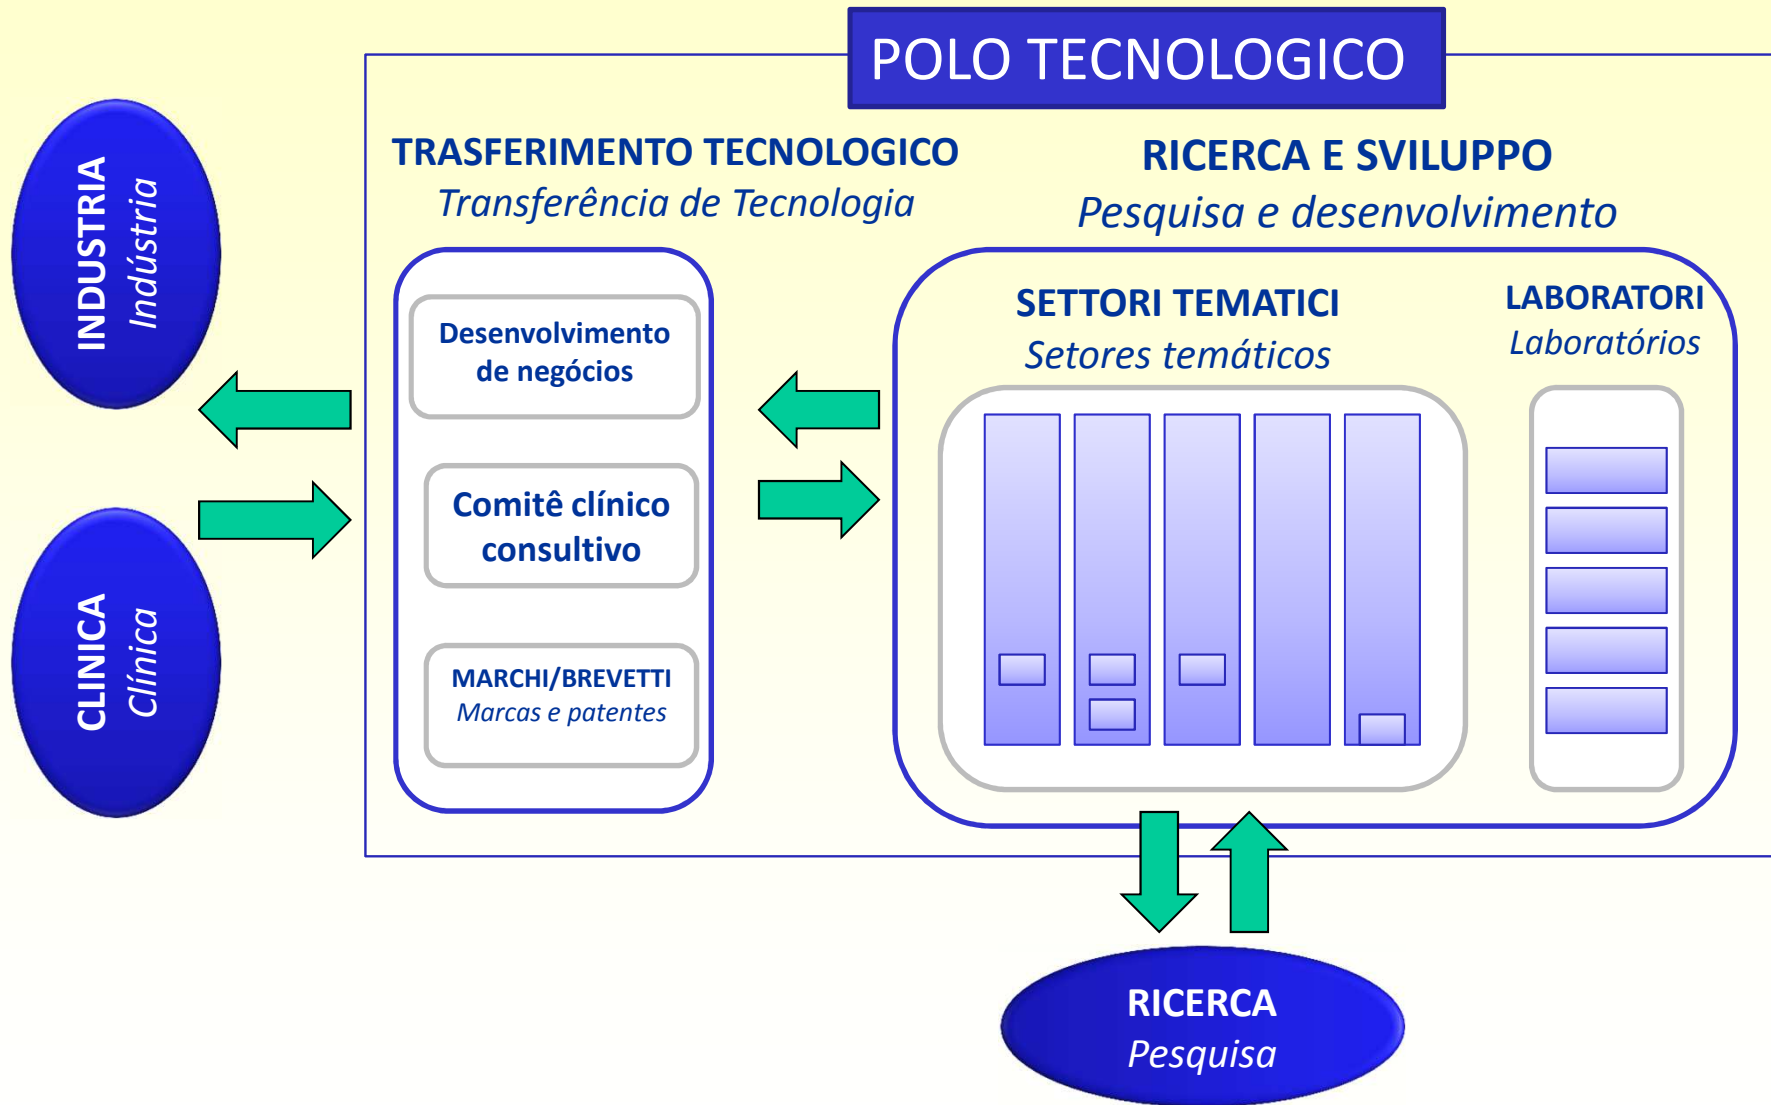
POLO TECNOLOGICO

INDUSTRIA
Indústria

CLINICA
Clínica

TRASFERIMENTO TECNOLOGICO
Transferência de Tecnologia

Desenvolvimento de negócios

Comitê clínico consultivo

MARCHI/BREVETTI
Marcas e patentes

RICERCA E SVILUPPO
Pesquisa e desenvolvimento

SETTORI TEMATICI
Setores temáticos

LABORATORI
Laboratórios

RICERCA
Pesquisa